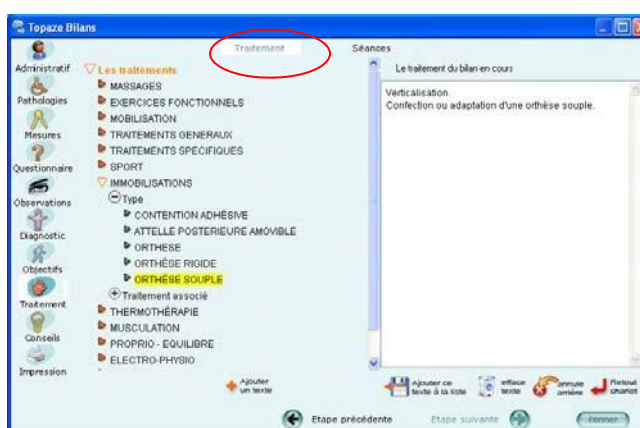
Topaze Bilans

Administratif
Pathologies
Mesures
Questionnaire
Observations
Diagnostic
Objectifs
Traitement
Conseils
Impression

Traitement
Séances

Les traitements
MASSAGES
EXERCICES FONCTIONNELS
MOBILISATION
TRAITEMENTS GENERAUX
TRAITEMENTS SPECIFIQUES
SPORT
IMMOBILISATIONS
Type
CONTENTION ADHÉSIVE
ATTELLE POSTERIEURE AMOVIBLE
ORTHESE
ORTHÈSE RIGIDE
ORTHÈSE SOUPLE
Traitement associé
THERMOTHÉRAPIE
MUSCULATION
PROPRIO - EQUILIBRE
ELECTRO-PHYSIO

Le traitement du bilan en cours

Verticalisation.
Confection ou adaptation d'une orthèse souple.

Ajouter un texte
Ajouter ce texte à la liste
efface texte
annule arrière
Retour chariot

Etape précédente
Etape suivante
Fermer